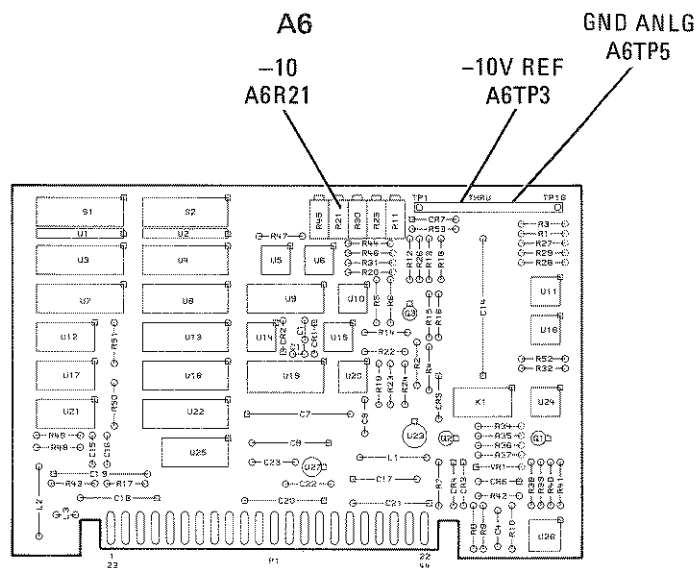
A6

−10
A6R21

−10V REF
A6TP3

GND ANLG
A6TP5

TP1 THRU TP16

S1
S2
U1
U2
U3
U4
U5
U6
U7
U8
U9
U10
U11
U12
U13
U14
U15
U16
U17
U18
U19
U20
U21
U22
U23
U24
U25
U26
U27
K1
P1

R45 R21 R30 R23 R11
R47
R44
R46
R31
R20
R12
R26
R18
R16
R5
R6
R15
R16
R14
R22
R2
R4
R19
R24
R51
R50
R49
R48
R43
R17
R3
R1
R27
R29
R28
R52
R32
R34
R35
R36
R37
R42
R39
R40
R41
R7
R8
R10

CR7
CR2
CR1
CR3
CR4
CR5
CR6
C14
C7
C8
C9
C23
C22
C17
C18
C20
C21
C13
C15
C16
C4
C5
C6
L1
L2
L3
VR1
Q1
Q2
Q3

1
23
22
44